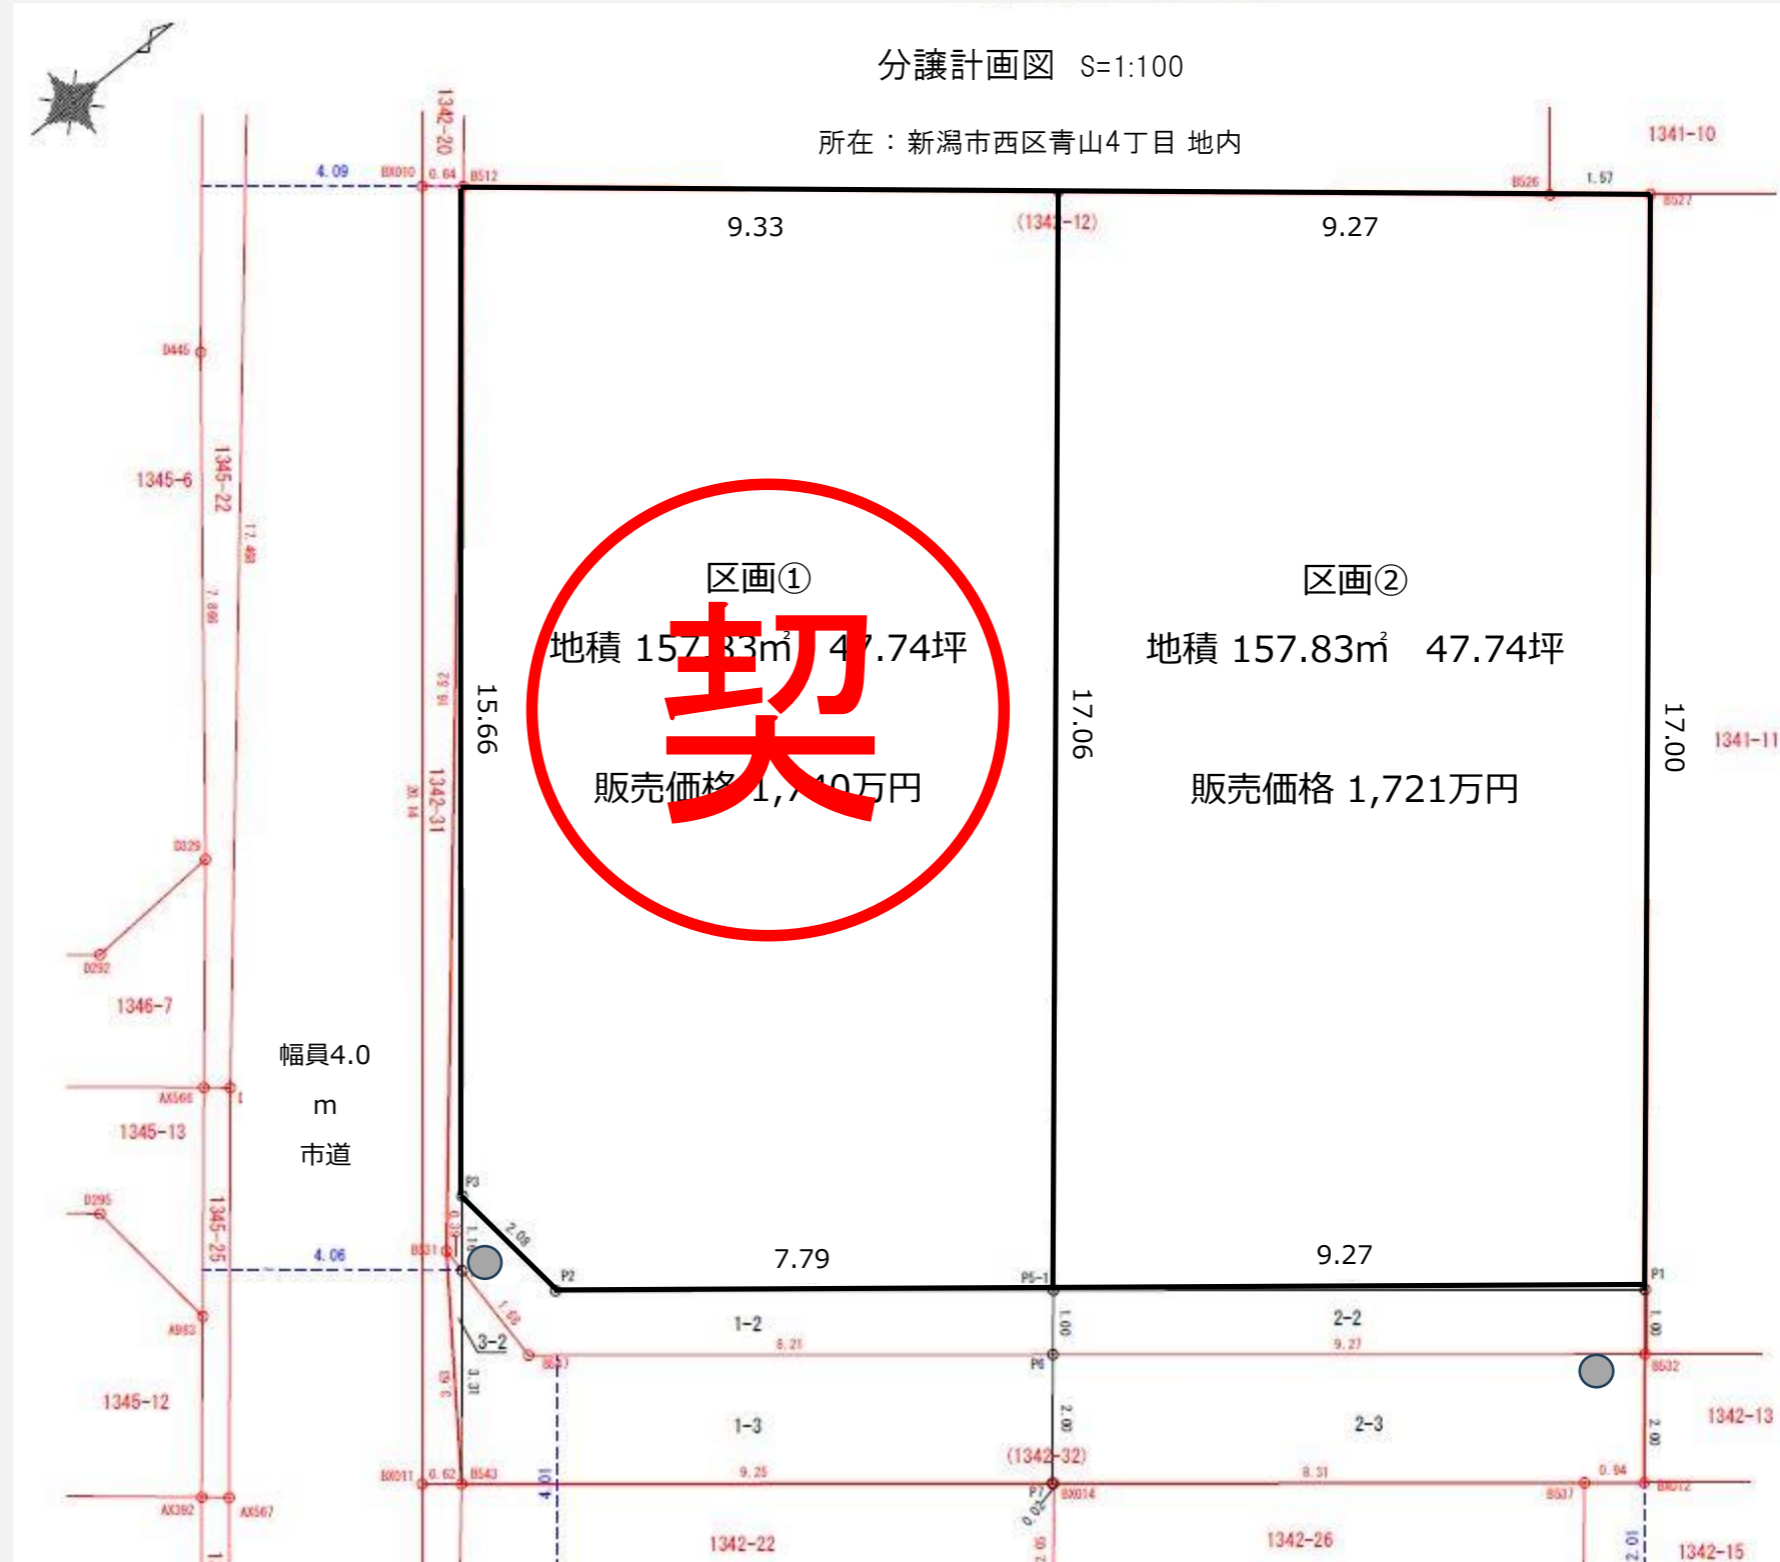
分譲計画図 S=1:100

所在：新潟市西区青山4丁目 地内

1341-10

4.09 BX010 0.64 B512

1342-20

9.33

(134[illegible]-12)

9.27

B526 1.57 B527

D445

1345-6

1345-22

区画①

地積 157.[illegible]3㎡ 4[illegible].74坪

契

販売価格 1,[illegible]0万円

15.66

17.06

区画②

地積 157.83㎡ 47.74坪

販売価格 1,721万円

17.00

1341-11

1342-31

D329

D292

1346-7

幅員4.0

m

市道

AX566

1345-13

D295

1345-25

4.06

B531

P3

2.09

P2

7.79

P5-1

9.27

P1

1-2

8.21

1.00

2-2

9.27

3-2

B537

P6

B532

A983

1345-12

3.31

1-3

2.00

2-3

2.00

1342-13

(1342-32)

BX011 0.62 B543

9.25

8.31

0.94

BX014

B537

BX012

AX392

AX567

1342-22

1342-26

1342-15